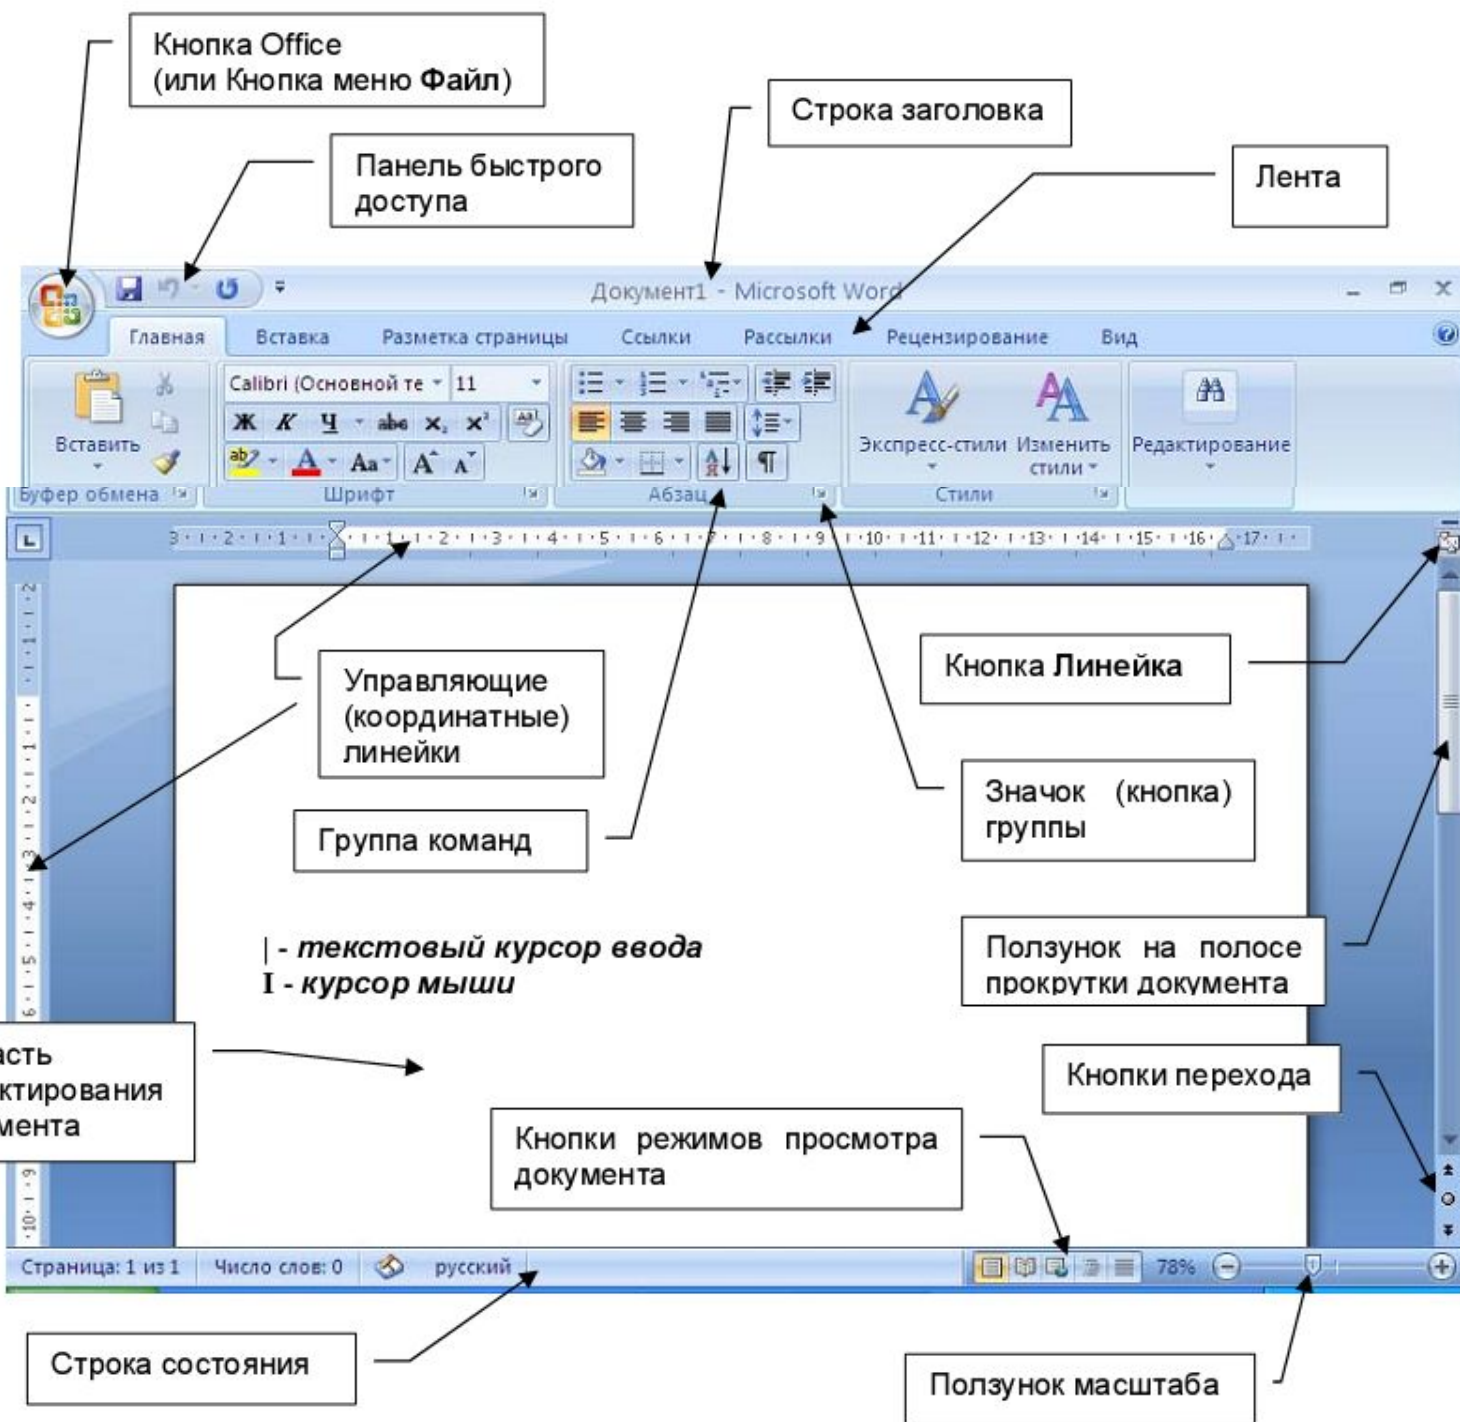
Кнопка Office
(или Кнопка меню **Файл**)

Строка заголовка

Панель быстрого доступа

Лента

Документ1 - Microsoft Word

Главная Вставка Разметка страницы Ссылки Рассылки Рецензирование Вид

Calibri (Основной те 11

Ж К Ч abe $x_2$ $x^2$

Аа A A

Вставить

Экспресс-стили Изменить стили

Редактирование

Буфер обмена Шрифт Абзац Стили

3 · 2 · 1 · 1 · 2 · 3 · 4 · 5 · 6 · 7 · 8 · 9 · 10 · 11 · 12 · 13 · 14 · 15 · 16 · 17

Кнопка **Линейка**

Управляющие (координатные) линейки

Значок (кнопка) группы

Группа команд

| - *текстовый курсор ввода*
I - *курсор мыши*

Ползунок на полосе прокрутки документа

асть ктирования мента

Кнопки перехода

Кнопки режимов просмотра документа

Страница: 1 из 1 Число слов: 0 русский 78%

Строка состояния

Ползунок масштаба